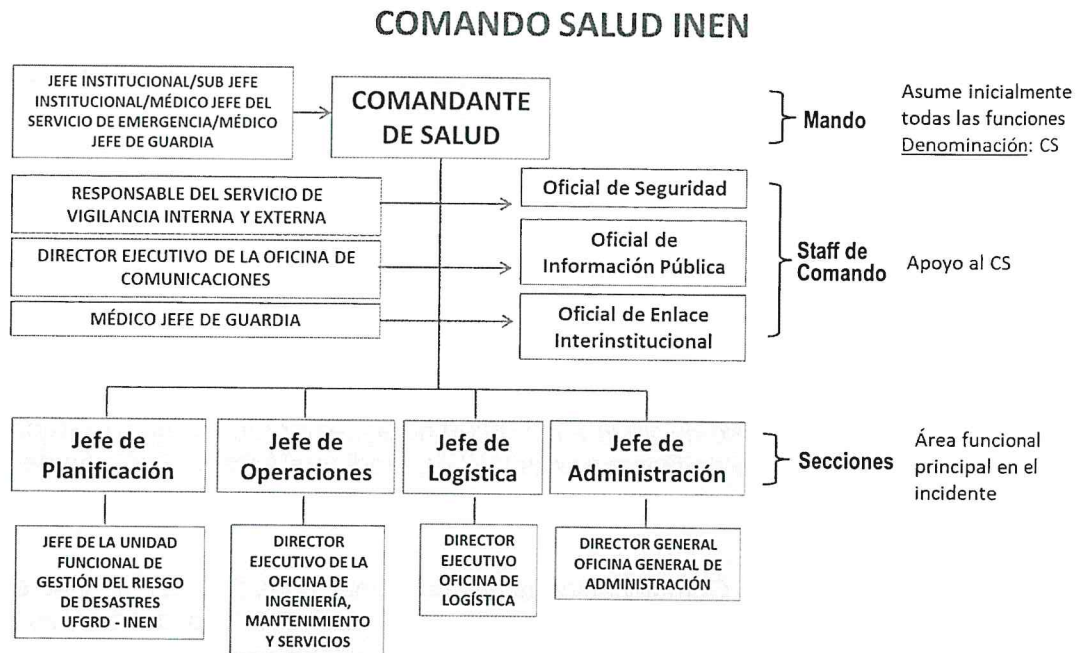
COMANDO SALUD INEN

JEFE INSTITUCIONAL/SUB JEFE INSTITUCIONAL/MÉDICO JEFE DEL SERVICIO DE EMERGENCIA/MÉDICO JEFE DE GUARDIA

COMANDANTE DE SALUD

Mando

Asume inicialmente todas las funciones
Denominación: CS

RESPONSABLE DEL SERVICIO DE VIGILANCIA INTERNA Y EXTERNA

Oficial de Seguridad

DIRECTOR EJECUTIVO DE LA OFICINA DE COMUNICACIONES

Oficial de Información Pública

MÉDICO JEFE DE GUARDIA

Oficial de Enlace Interinstitucional

Staff de Comando

Apoyo al CS

Jefe de Planificación

Jefe de Operaciones

Jefe de Logística

Jefe de Administración

Secciones

Área funcional principal en el incidente

JEFE DE LA UNIDAD FUNCIONAL DE GESTIÓN DEL RIESGO DE DESASTRES UFGRD - INEN

DIRECTOR EJECUTIVO DE LA OFICINA DE INGENIERÍA, MANTENIMIENTO Y SERVICIOS

DIRECTOR EJECUTIVO OFICINA DE LOGÍSTICA

DIRECTOR GENERAL OFICINA GENERAL DE ADMINISTRACIÓN